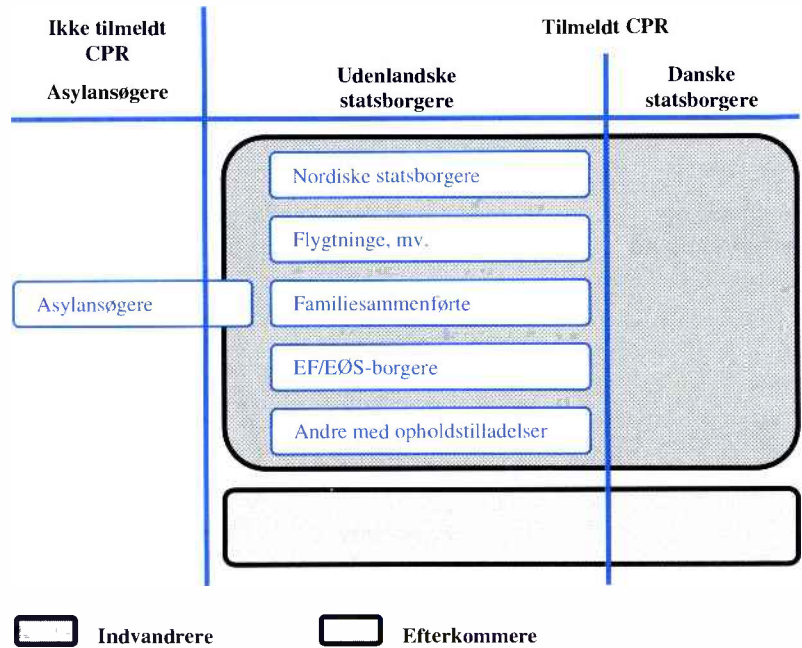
Ikke tilmeldt CPR

Asylansøgere

Tilmeldt CPR

Udenlandske statsborgere

Danske statsborgere

Nordiske statsborgere

Flygtninge, mv.

Asylansøgere

Familiesammenførte

EF/EØS-borgere

Andre med opholdstilladelser

Indvandrere

Efterkommere